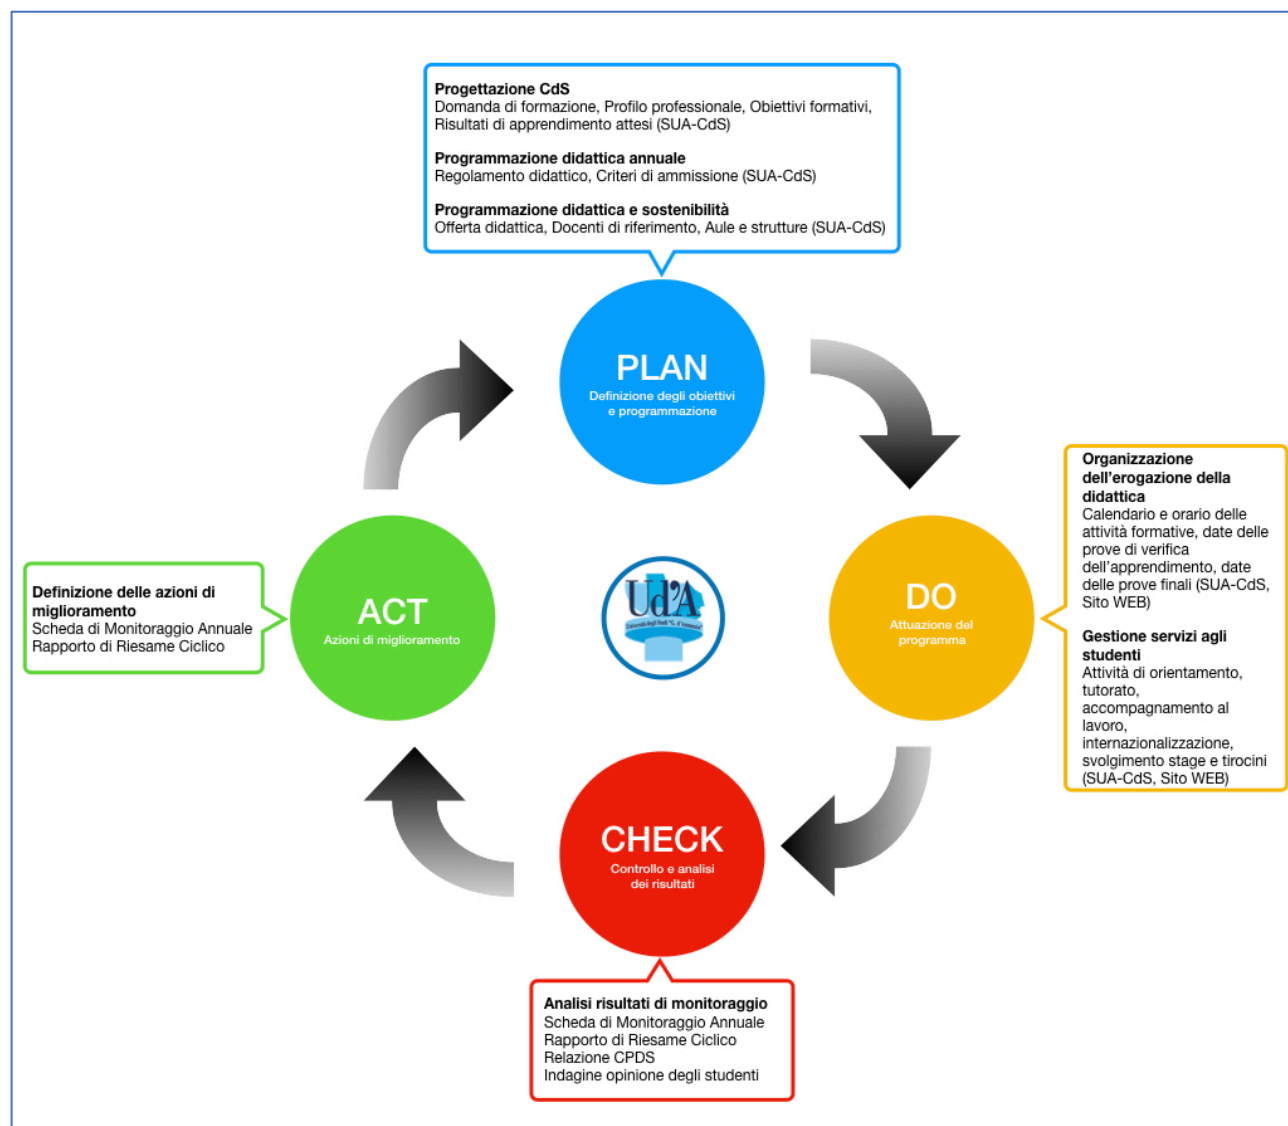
**Progettazione CdS**
Domanda di formazione, Profilo professionale, Obiettivi formativi, Risultati di apprendimento attesi (SUA-CdS)

**Programmazione didattica annuale**
Regolamento didattico, Criteri di ammissione (SUA-CdS)

**Programmazione didattica e sostenibilità**
Offerta didattica, Docenti di riferimento, Aule e strutture (SUA-CdS)

PLAN
Definizione degli obiettivi e programmazione

**Organizzazione dell'erogazione della didattica**
Calendario e orario delle attività formative, date delle prove di verifica dell'apprendimento, date delle prove finali (SUA-CdS, Sito WEB)

**Gestione servizi agli studenti**
Attività di orientamento, tutorato, accompagnamento al lavoro, internazionalizzazione, svolgimento stage e tirocini (SUA-CdS, Sito WEB)

DO
Attuazione del programma

**Definizione delle azioni di miglioramento**
Scheda di Monitoraggio Annuale
Rapporto di Riesame Ciclico

ACT
Azioni di miglioramento

Ud'A
Università degli Studi "G. d'Annunzio"

CHECK
Controllo e analisi dei risultati

**Analisi risultati di monitoraggio**
Scheda di Monitoraggio Annuale
Rapporto di Riesame Ciclico
Relazione CPDS
Indagine opinione degli studenti